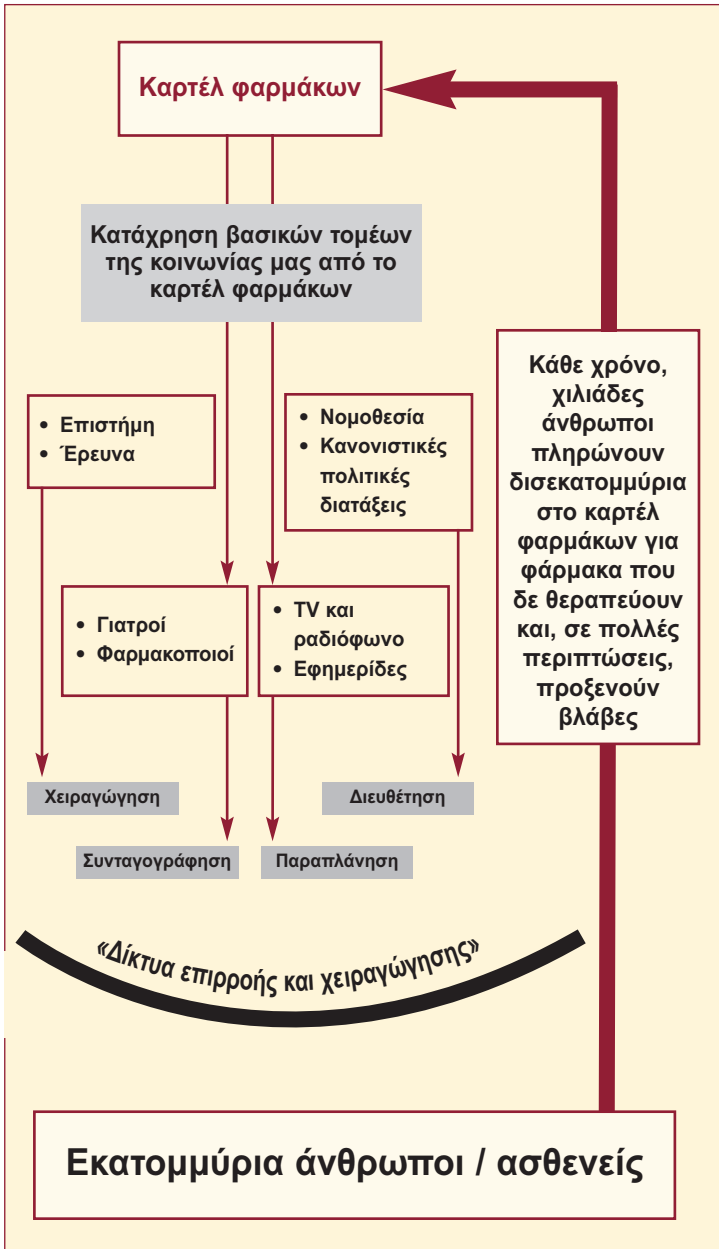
Καρτέλ φαρμάκων

Κατάχρηση βασικών τομέων της κοινωνίας μας από το καρτέλ φαρμάκων

• Επιστήμη
• Έρευνα

• Νομοθεσία
• Κανονιστικές πολιτικές διατάξεις

Κάθε χρόνο, χιλιάδες άνθρωποι πληρώνουν δισεκατομμύρια στο καρτέλ φαρμάκων για φάρμακα που δε θεραπεύουν και, σε πολλές περιπτώσεις, προξενούν βλάβες

• Γιατροί
• Φαρμακοποιοί

• TV και ραδιόφωνο
• Εφημερίδες

Χειραγώγηση

Διευθέτηση

Συνταγογράφηση

Παραπλάνηση

«Δίκτυα επιρροής και χειραγώγησης»

Εκατομμύρια άνθρωποι / ασθενείς